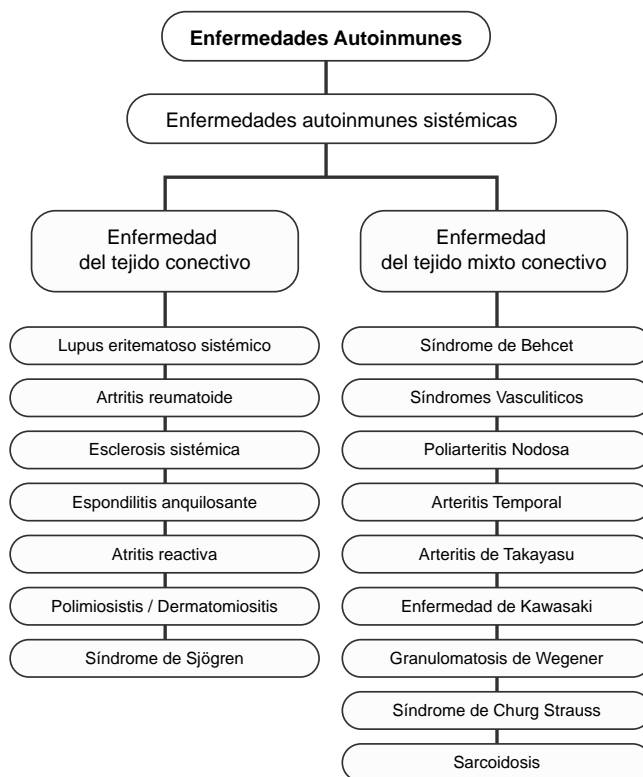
Enfermedades Autoinmunes

Enfermedades autoinmunes sistémicas

Enfermedad del tejido conectivo

Lupus eritematoso sistémico

Artritis reumatoide

Esclerosis sistémica

Espondilitis anquilosante

Atritis reactiva

Polimiosistis / Dermatomiositis

Síndrome de Sjögren

Enfermedad del tejido mixto conectivo

Síndrome de Behcet

Síndromes Vasculiticos

Poliarteritis Nodosa

Arteritis Temporal

Arteritis de Takayasu

Enfermedad de Kawasaki

Granulomatosis de Wegener

Síndrome de Churg Strauss

Sarcoidosis